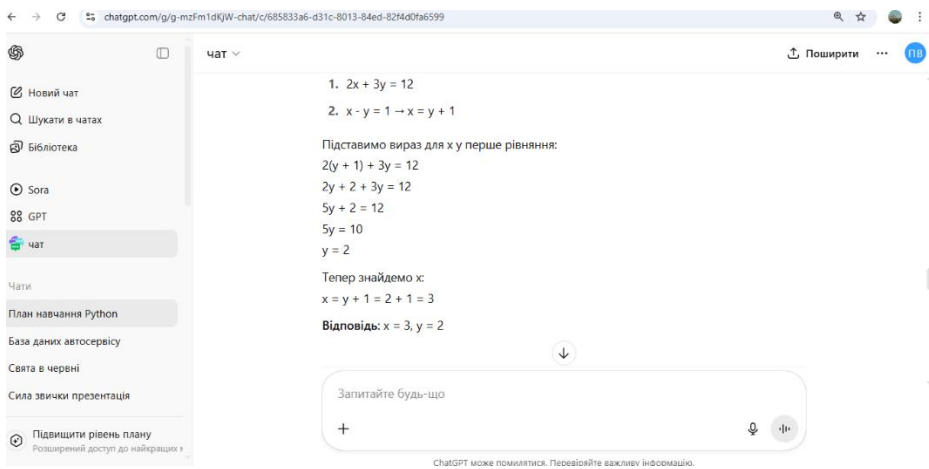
chatgpt.com/g/g-mzFm1dKjW-chat/c/685833a6-d31c-8013-84ed-82f4d0fa6599

Новий чат
Шукати в чатах
Бібліотека
Sora
GPT
чат

Чати
План навчання Python
База даних автосервісу
Свята в червні
Сила звички презентація

Підвищити рівень плану
Розширений доступ до найкращих

чат
Поширити
ПВ

1. $2x + 3y = 12$
2. $x - y = 1 \rightarrow x = y + 1$

Підставимо вираз для x у перше рівняння:
$2(y + 1) + 3y = 12$
$2y + 2 + 3y = 12$
$5y + 2 = 12$
$5y = 10$
$y = 2$

Тепер знайдемо x:
$x = y + 1 = 2 + 1 = 3$

**Відповідь:** $x = 3, y = 2$

Запитайте будь-що

ChatGPT може помилятися. Перевіряйте важливу інформацію.